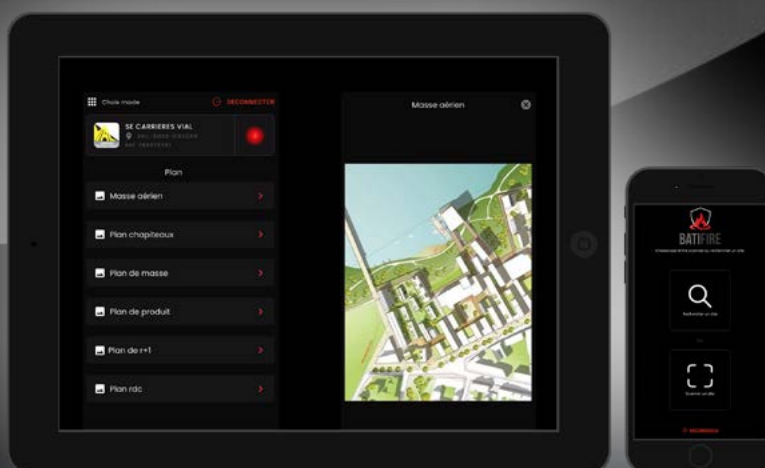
Choix mode

SE DECONNECTER

SE CARRIERES VIAL

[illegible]

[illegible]

Plan

Masse aérien

Plan chapiteaux

Plan de masse

Plan de produit

Plan de r+1

Plan rdc

Masse aérien

BATIFIRE

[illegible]

Rechercher un site

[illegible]

Scanner un site

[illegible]